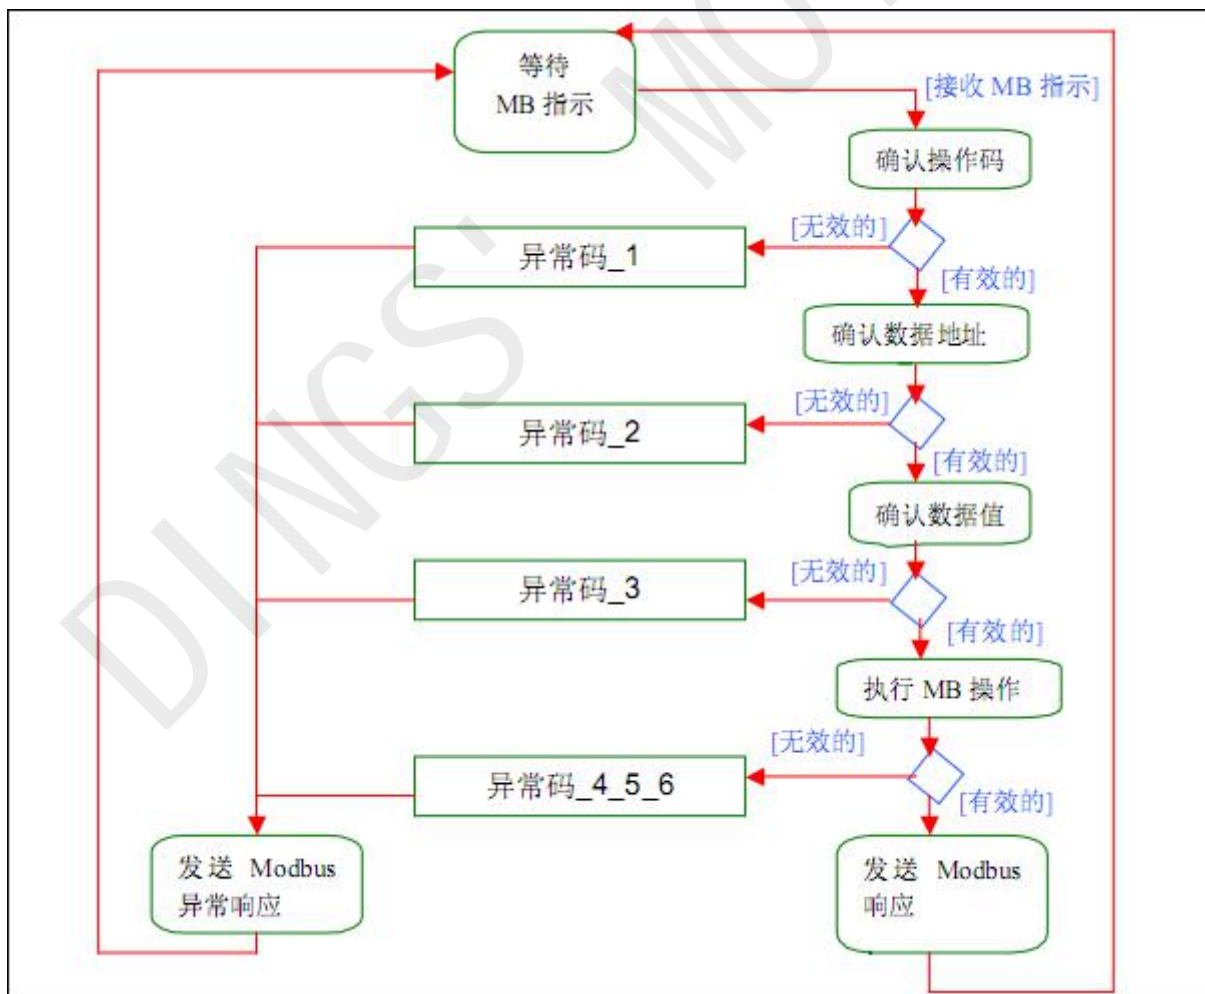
等待
MB 指示

[接收 MB 指示]

确认操作码

[无效的]

异常码_1

[有效的]

确认数据地址

[无效的]

异常码_2

[有效的]

确认数据值

[无效的]

异常码_3

[有效的]

执行 MB 操作

[无效的]

异常码_4_5_6

[有效的]

发送 Modbus
异常响应

发送 Modbus
响应

DINGS' MO